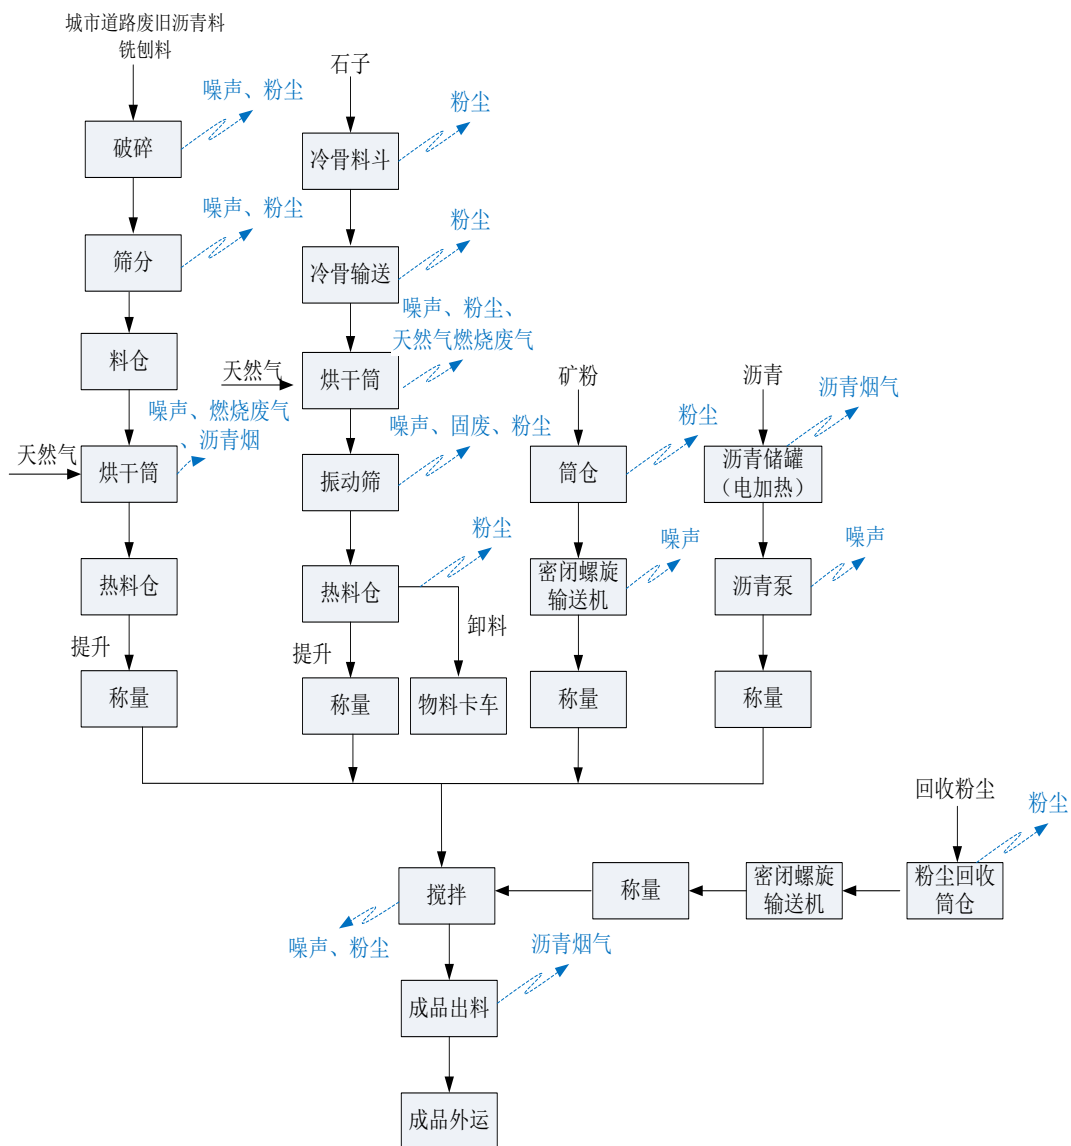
城市道路废旧沥青料铣刨料

破碎

噪声、粉尘

筛分

噪声、粉尘

料仓

噪声、燃烧废气、沥青烟

天然气

烘干筒

热料仓

提升

称量

石子

冷骨料斗

粉尘

冷骨输送

粉尘

噪声、粉尘、天然气燃烧废气

天然气

烘干筒

噪声、固废、粉尘

振动筛

粉尘

热料仓

卸料

提升

称量

物料卡车

矿粉

筒仓

粉尘

密闭螺旋输送机

噪声

称量

沥青

沥青烟气

沥青储罐（电加热）

沥青泵

噪声

称量

回收粉尘

粉尘

粉尘回收筒仓

密闭螺旋输送机

称量

搅拌

噪声、粉尘

沥青烟气

成品出料

成品外运